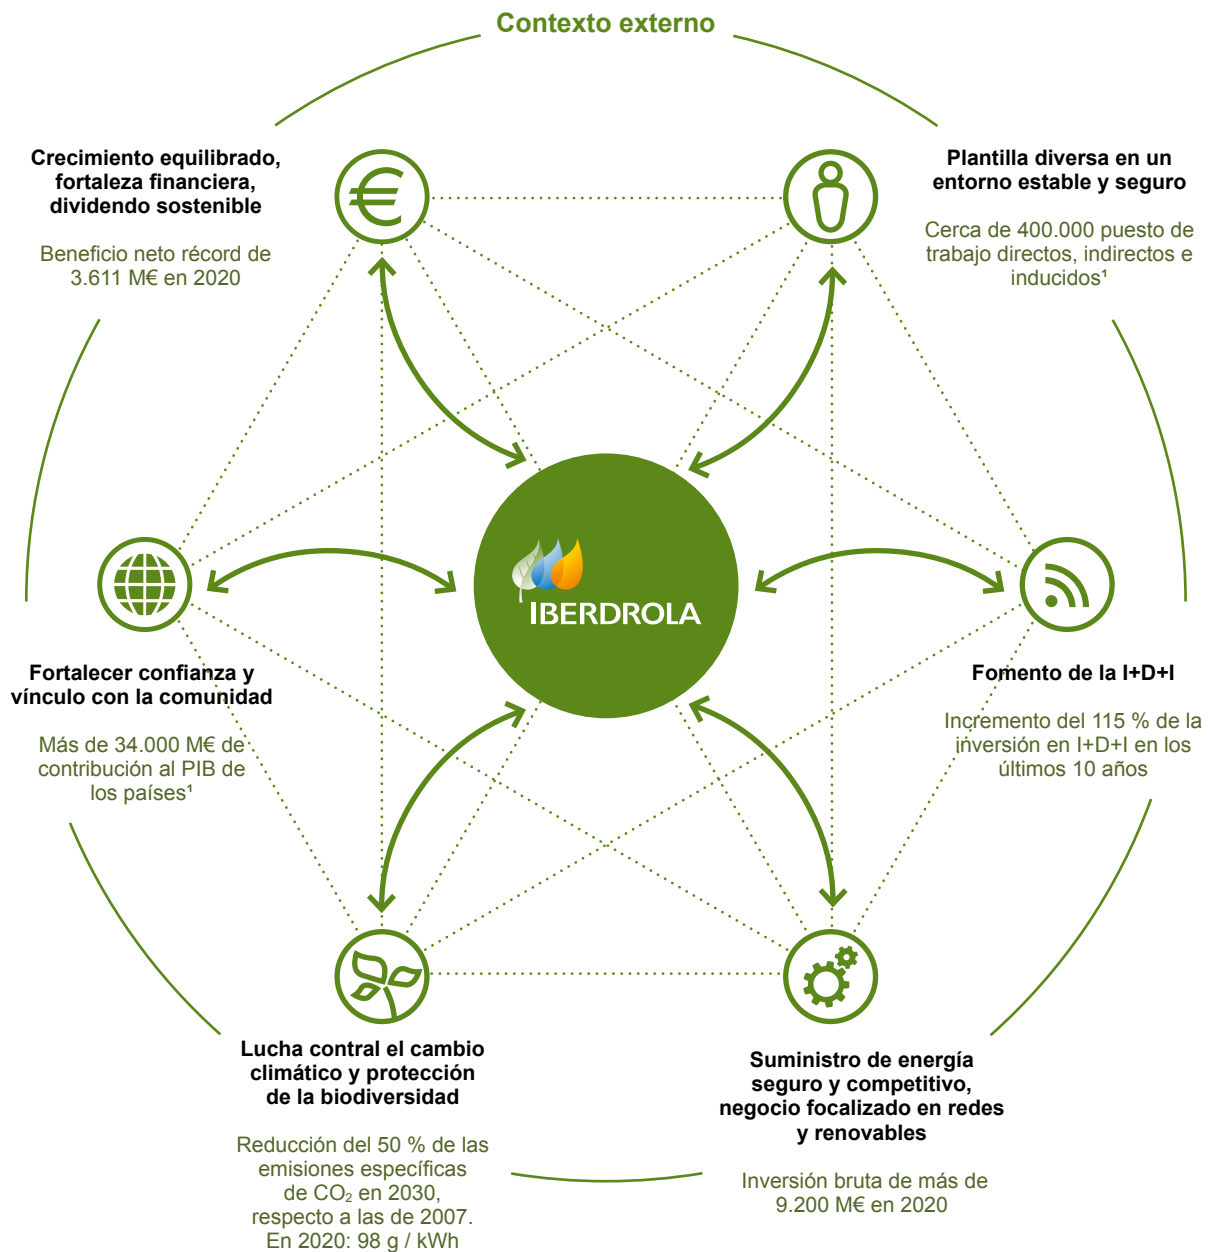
Contexto externo

Crecimiento equilibrado, fortaleza financiera, dividendo sostenible

Beneficio neto récord de 3.611 M€ en 2020

Plantilla diversa en un entorno estable y seguro

Cerca de 400.000 puesto de trabajo directos, indirectos e inducidos¹

IBERDROLA

Fortalecer confianza y vínculo con la comunidad

Más de 34.000 M€ de contribución al PIB de los países¹

Fomento de la I+D+I

Incremento del 115 % de la inversión en I+D+I en los últimos 10 años

Lucha contral el cambio climático y protección de la biodiversidad

Reducción del 50 % de las emisiones específicas de $CO_2$ en 2030, respecto a las de 2007. En 2020: 98 g / kWh

Suministro de energía seguro y competitivo, negocio focalizado en redes y renovables

Inversión bruta de más de 9.200 M€ en 2020